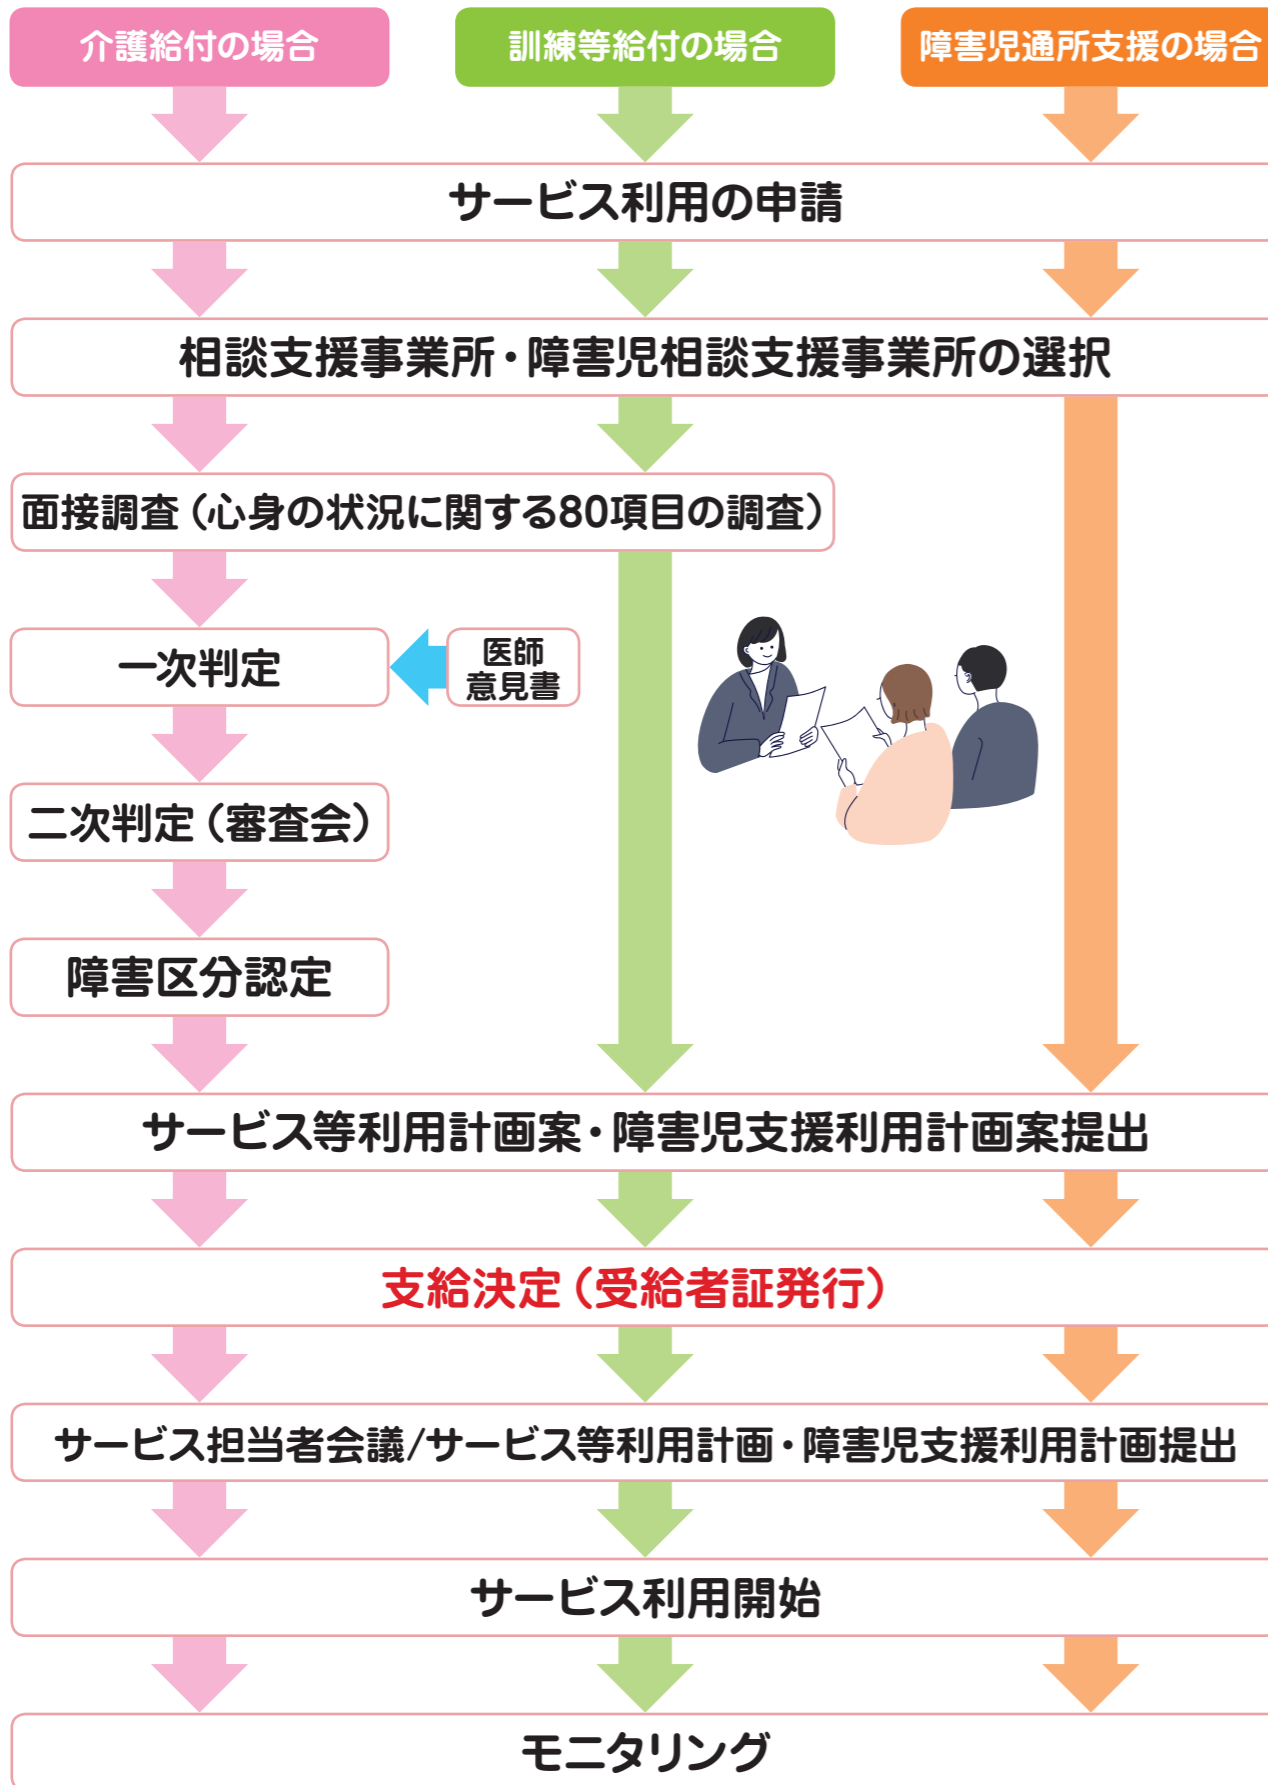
介護給付の場合

訓練等給付の場合

障害児通所支援の場合

サービス利用の申請

相談支援事業所・障害児相談支援事業所の選択

面接調査（心身の状況に関する80項目の調査）

一次判定

医師意見書

二次判定（審査会）

障害区分認定

サービス等利用計画案・障害児支援利用計画案提出

支給決定（受給者証発行）

サービス担当者会議/サービス等利用計画・障害児支援利用計画提出

サービス利用開始

モニタリング